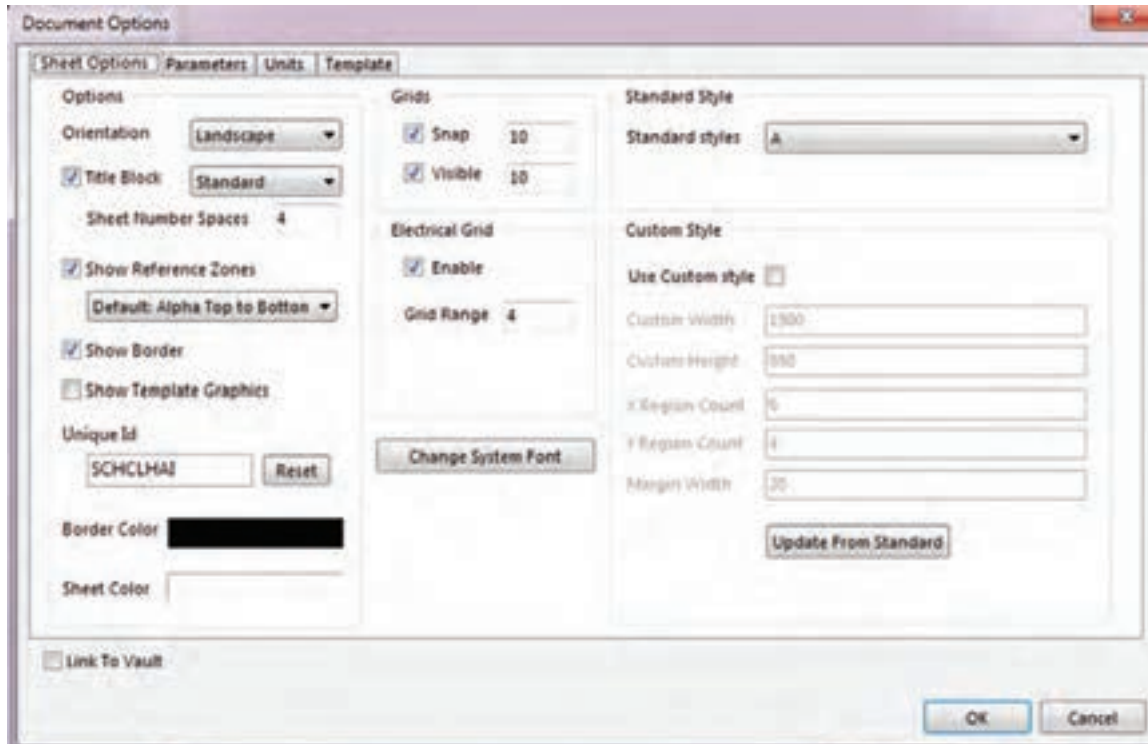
Document Options

Sheet Options | Parameters | Units | Template

Options

Orientation Landscape

Title Block Standard

Sheet Number Spaces 4

Show Reference Zones

Default: Alpha Top to Botton

Show Border

Show Template Graphics

Unique Id

SCHCLHAI Reset

Border Color

Sheet Color

Grids

Snap 10

Visible 10

Electrical Grid

Enable

Grid Range 4

Change System Font

Standard Style

Standard styles A

Custom Style

Use Custom style

Custom Width 1500

Custom Height 950

X Region Count 6

Y Region Count 4

Margin Width 20

Update From Standard

Link To Vault

OK Cancel